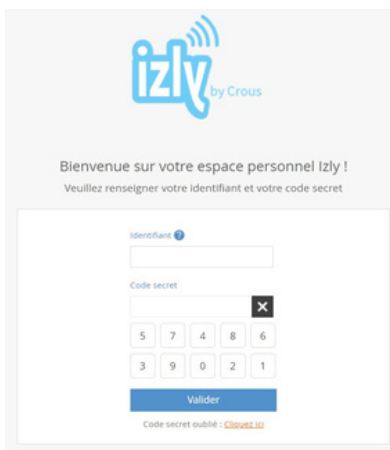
izly by Crous

Bienvenue sur votre espace personnel Izly !

Veuillez renseigner votre identifiant et votre code secret

Identifiant ?

Code secret

×

| 5 | 7 | 4 | 8 | 6 |
|---|---|---|---|---|
| 3 | 9 | 0 | 2 | 1 |

Valider

Code secret oublié : Cliquez ici